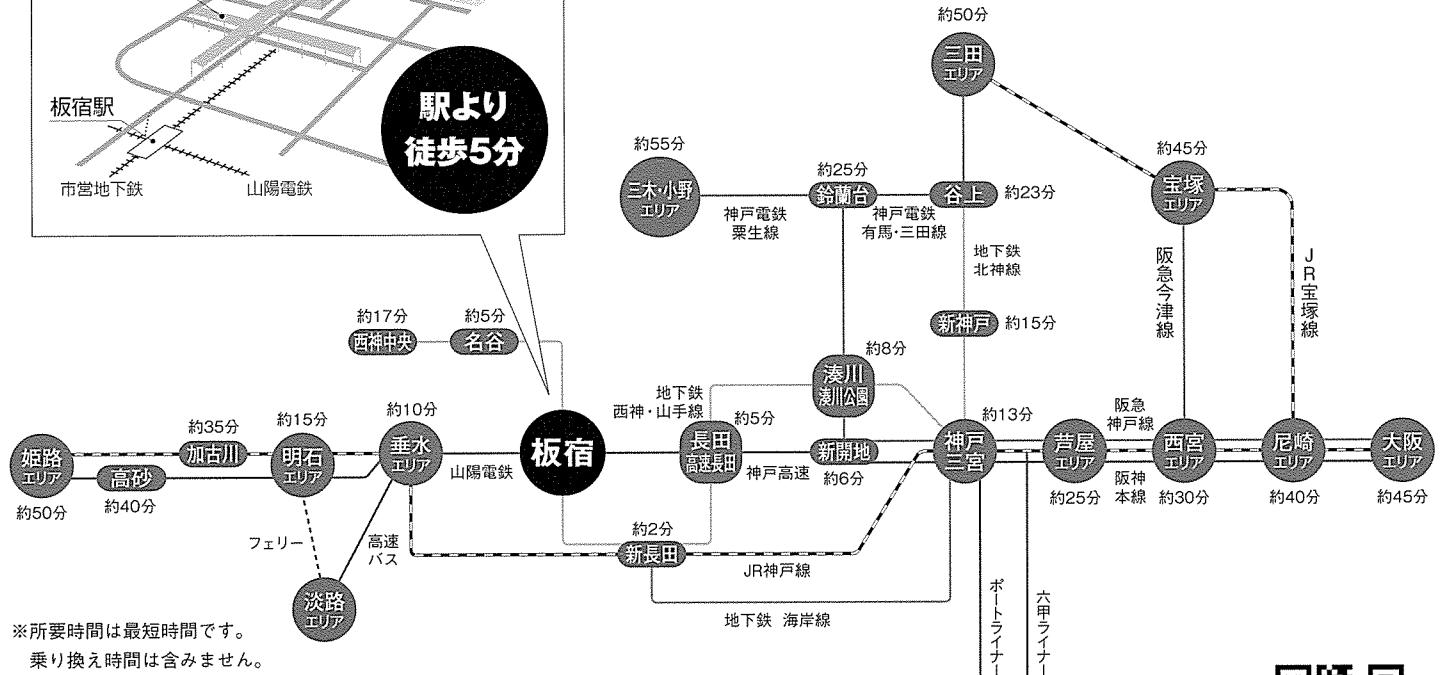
板宿駅
市営地下鉄
山陽電鉄

駅より
徒歩5分

約50分
三田
エリア

約45分
宝塚
エリア

約55分
三木・小野
エリア

約25分
鈴蘭台

谷上
約23分

神戸電鉄
栗生線

神戸電鉄
有馬・三田線

地下鉄
北神線

阪急今津線

JR宝塚線

新神戸
約15分

約17分
西神中央

約5分
名谷

約8分
湊川
湊川公園

地下鉄
西神・山手線

約5分

約13分

阪急
神戸線

約35分
加古川

約15分
明石
エリア

約10分
垂水
エリア

姫路
エリア
約50分

高砂
約40分

板宿

山陽電鉄

長田
高速長田

神戸高速

新開地
約6分

神戸
三宮

芦屋
エリア
約25分

阪神
本線

西宮
エリア
約30分

尼崎
エリア
約40分

大阪
エリア
約45分

フェリー

高速
バス

約2分
新長田

JR神戸線

淡路
エリア

地下鉄 海岸線

ポートライナー

六甲ライナー

※所要時間は最短時間です。
乗り換え時間は含みません。